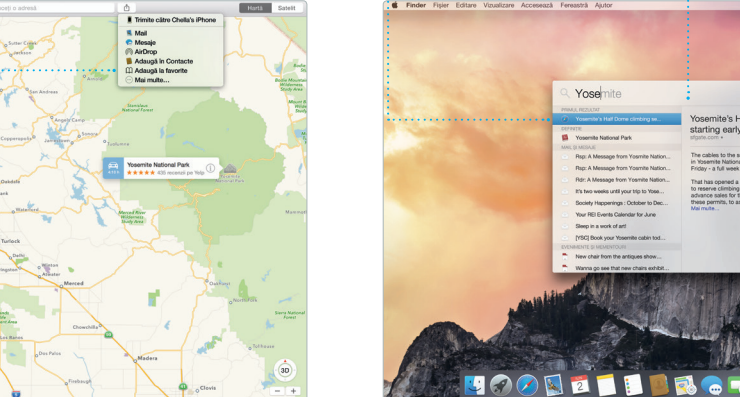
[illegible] o adresă

Hartă Satelit

Trimite către Chella's iPhone
Mail
Mesaje
AirDrop
Adaugă în Contacte
Adaugă la favorite
Mai multe…

Yosemite National Park
★★★★★ 435 recenzii pe Yelp

San Andreas
Merced
Turlock
Chowchilla
Madera
Clovis
Oakdale
3D
− +

Finder Fişier Editare Vizualizare Accesează Fereastră Ajutor

Yosemite

PRIMUL REZULTAT
Yosemite's Half Dome climbing se...
DEFINIȚIE
Yosemite National Park
MAIL ȘI MESAJE
Rep: A Message from Yosemite Nation...
Rep: A Message from Yosemite Nation...
Rdr: A Message from Yosemite Nation...
It's two weeks until your trip to Yose...
Society Happenings : October to Dec...
Your REI Events Calendar for June
Sleep in a work of art!
[YSC] Book your Yosemite cabin tod...
EVENIMENTE ȘI MEMENTOURI
New chair from the antiques show...
Wanna go see that new chairs exhibit...

Yosemite's H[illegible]
starting early
sfgate.com

The cables to the s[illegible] in Yosemite Nationa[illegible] Friday - a full week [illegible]

That has opened a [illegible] to reserve climbing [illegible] advance sales for t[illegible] these permits, to a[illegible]
Mai multe...

2